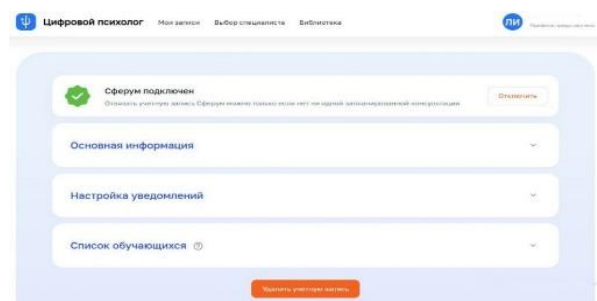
Цифровой психолог Мои записи Выбор специалиста Библиотека

ЛИ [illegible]

Сферум подключен
Отвязать учетную запись Сферум можно только если нет ни одной запланированной консультации

Отключить

Основная информация

Настройка уведомлений

Список обучающихся

Удалить учетную запись